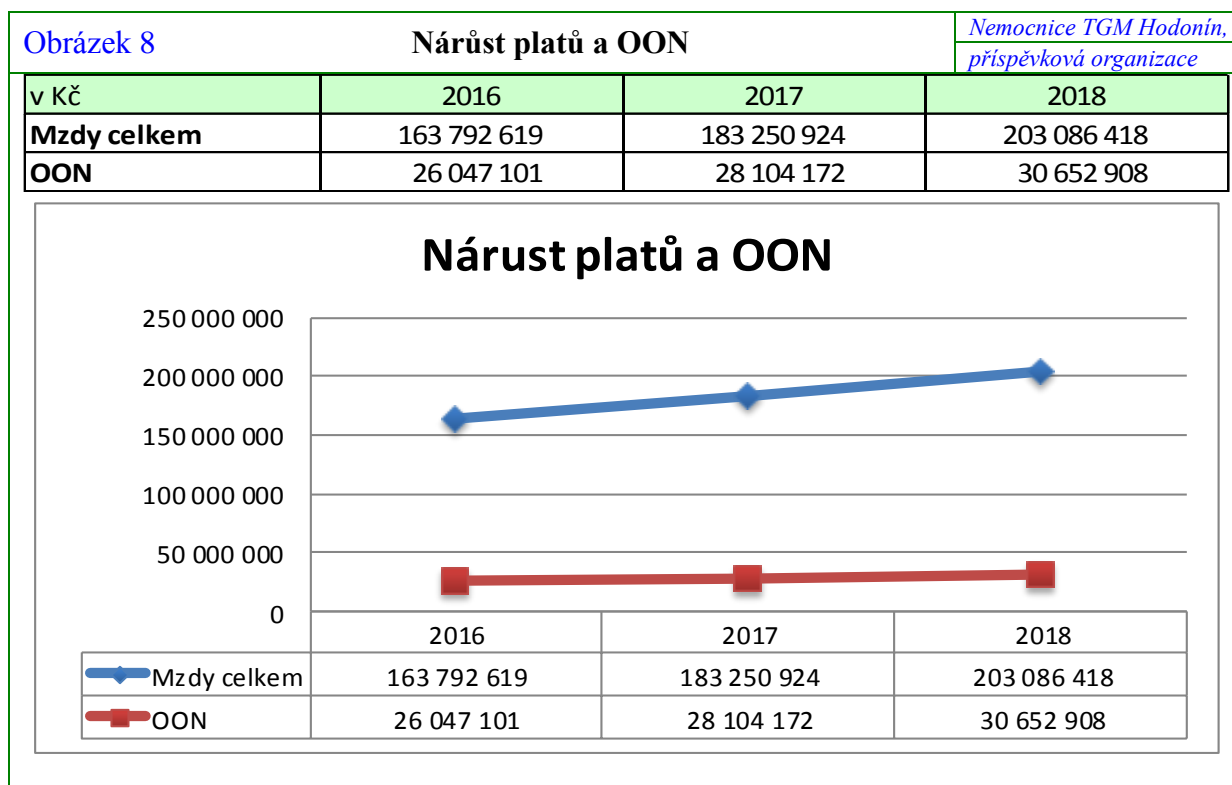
Obrázek 8

Nárůst platů a OON

Nemocnice TGM Hodonín, příspěvková organizace

| v Kč | 2016 | 2017 | 2018 |
|---|---|---|---|
| Mzdy celkem | 163 792 619 | 183 250 924 | 203 086 418 |
| OON | 26 047 101 | 28 104 172 | 30 652 908 |

Nárust platů a OON

250 000 000
200 000 000
150 000 000
100 000 000
50 000 000
0

| | 2016 | 2017 | 2018 |
|---|---|---|---|
| Mzdy celkem | 163 792 619 | 183 250 924 | 203 086 418 |
| OON | 26 047 101 | 28 104 172 | 30 652 908 |